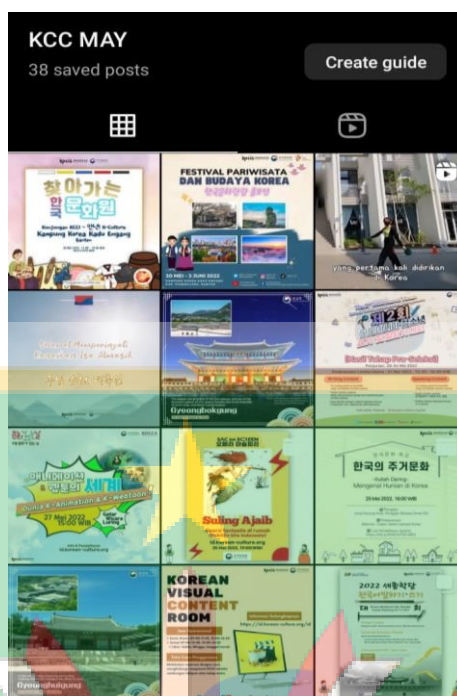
KCC MAY

38 saved posts

Create guide

찾아가는 한국문화원

Kampung Korea Kadir Enggang

FESTIVAL PARIWISATA DAN BUDAYA KOREA

한국관광 문화 축제

30 MEI - 5 JUNI 2022

yang pertama kali didirikan di Korea

Gyeongbokgung

제2회

한국의 주거문화

Suling Ajaib

애니메이션 & 웹툰의 세계

Dunia K-Animation & K-Webtoon

27 Mei 2022

KOREAN VISUAL CONTENT ROOM

2022

Gyeongbokgung